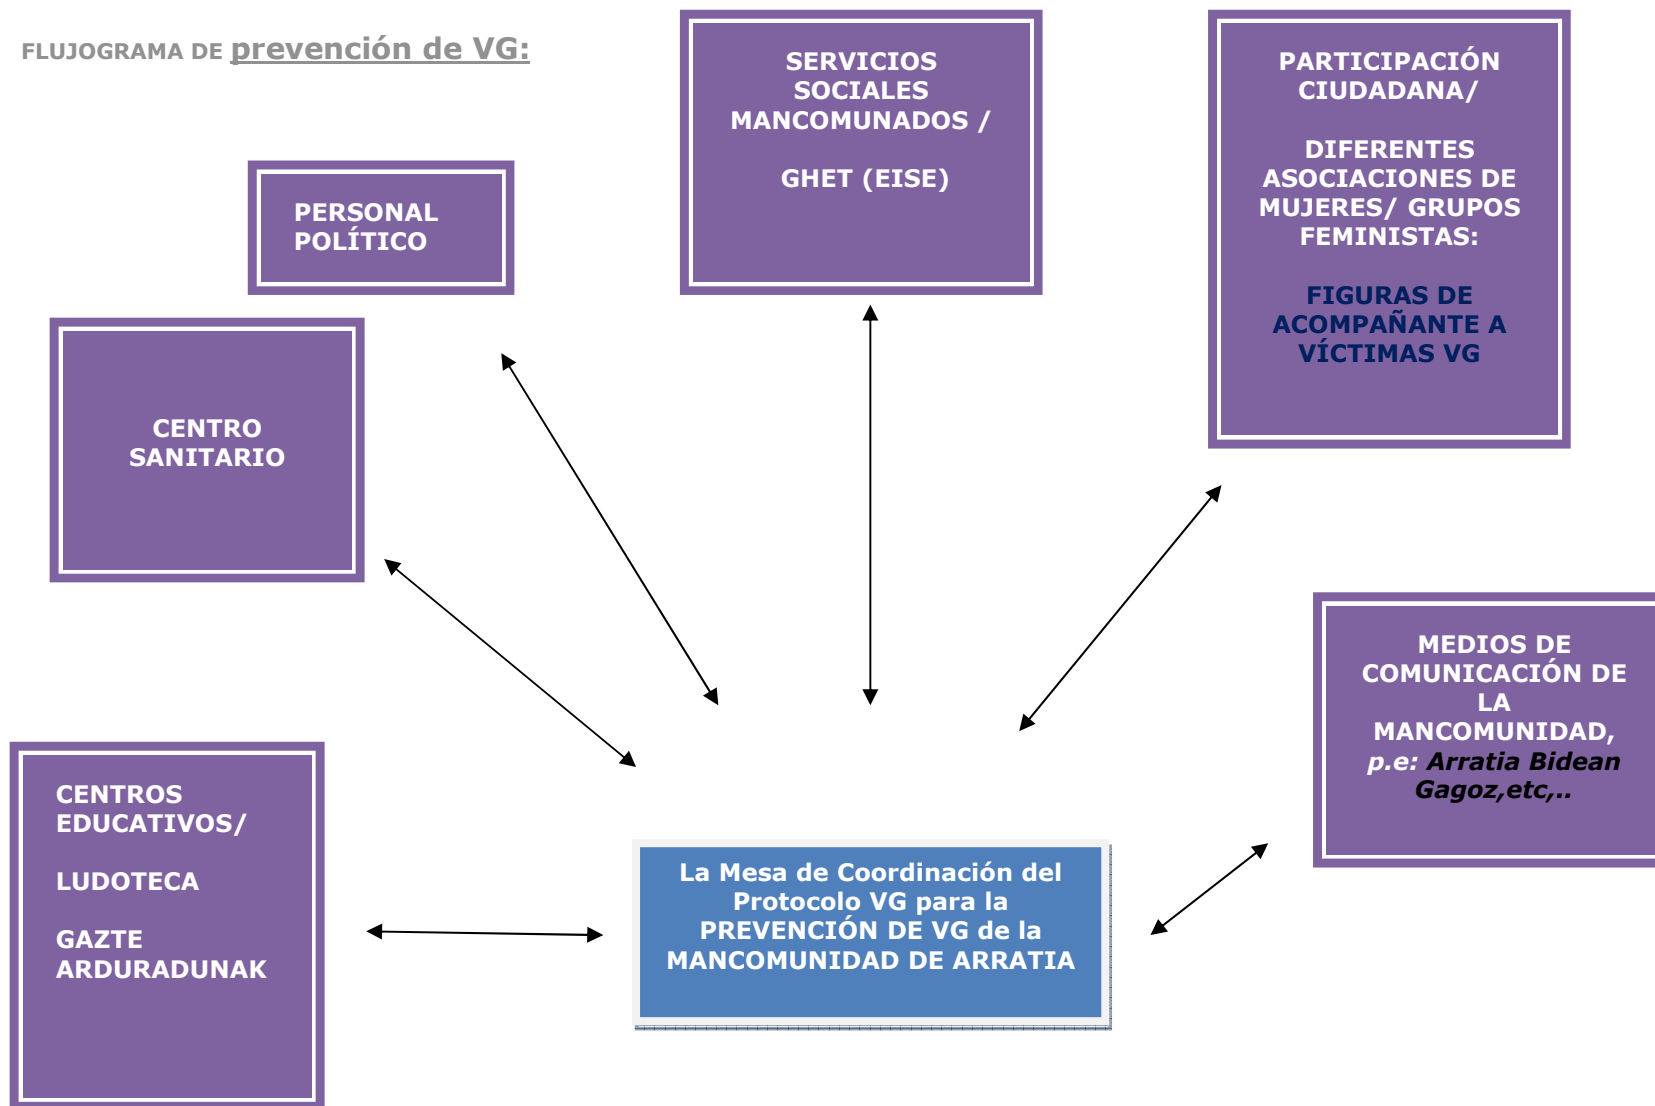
FLUJOGRAMA DE prevención de VG:

SERVICIOS SOCIALES MANCOMUNADOS /

GHET (EISE)

PARTICIPACIÓN CIUDADANA/

DIFERENTES ASOCIACIONES DE MUJERES/ GRUPOS FEMINISTAS:

FIGURAS DE ACOMPAÑANTE A VÍCTIMAS VG

PERSONAL POLÍTICO

CENTRO SANITARIO

MEDIOS DE COMUNICACIÓN DE LA MANCOMUNIDAD, p.e: Arratia Bidean Gagoz,etc,..

CENTROS EDUCATIVOS/

LUDOTECA

GAZTE ARDURADUNAK

La Mesa de Coordinación del Protocolo VG para la PREVENCIÓN DE VG de la MANCOMUNIDAD DE ARRATIA